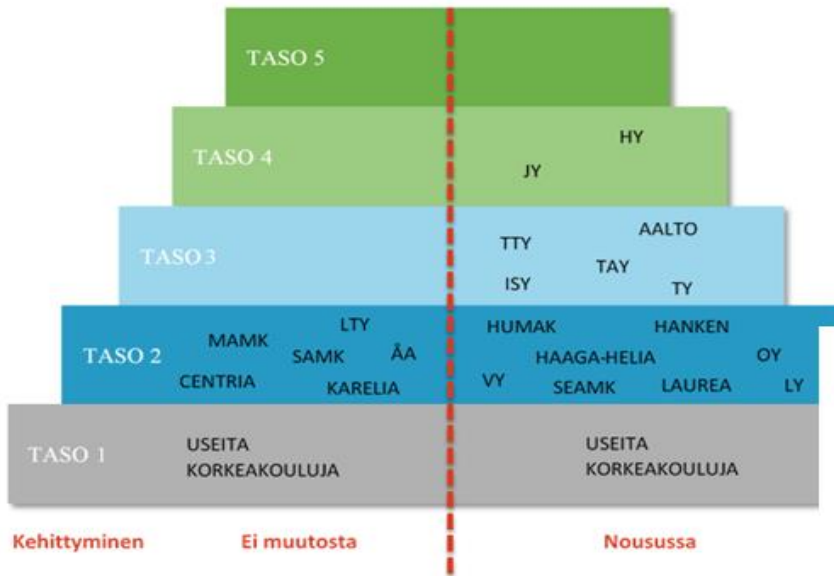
TASO 5

TASO 4

HY

JY

TASO 3

AALTO

TTY

TAY

ISY

TY

TASO 2

LTY

MAMK

SAMK

ÅA

CENTRIA

KARELIA

HUMAK

HANKEN

HAAGA-HELIA

OY

VY

SEAMK

LAUREA

LY

TASO 1

USEITA KORKEAKOULUJA

USEITA KORKEAKOULUJA

Kehittyminen

Ei muutosta

Nousussa